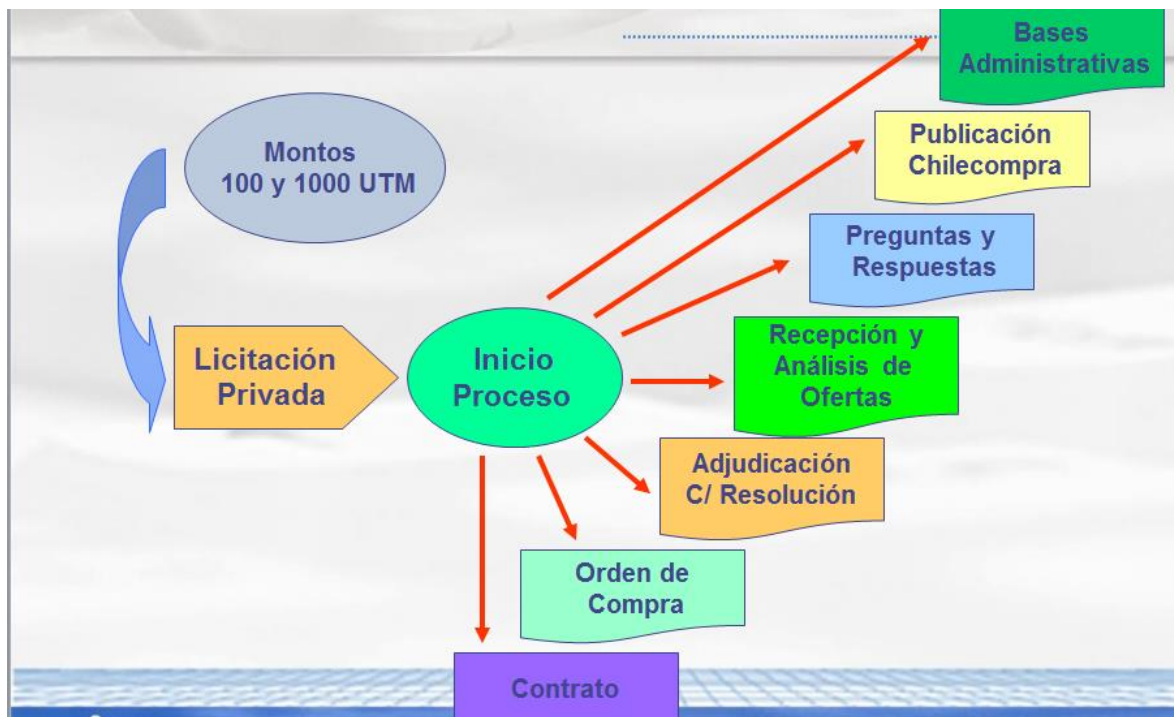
Montos
100 y 1000 UTM

Licitación
Privada

Inicio
Proceso

Bases
Administrativas

Publicación
Chilecompra

Preguntas y
Respuestas

Recepción y
Análisis de
Ofertas

Adjudicación
C/ Resolución

Orden de
Compra

Contrato